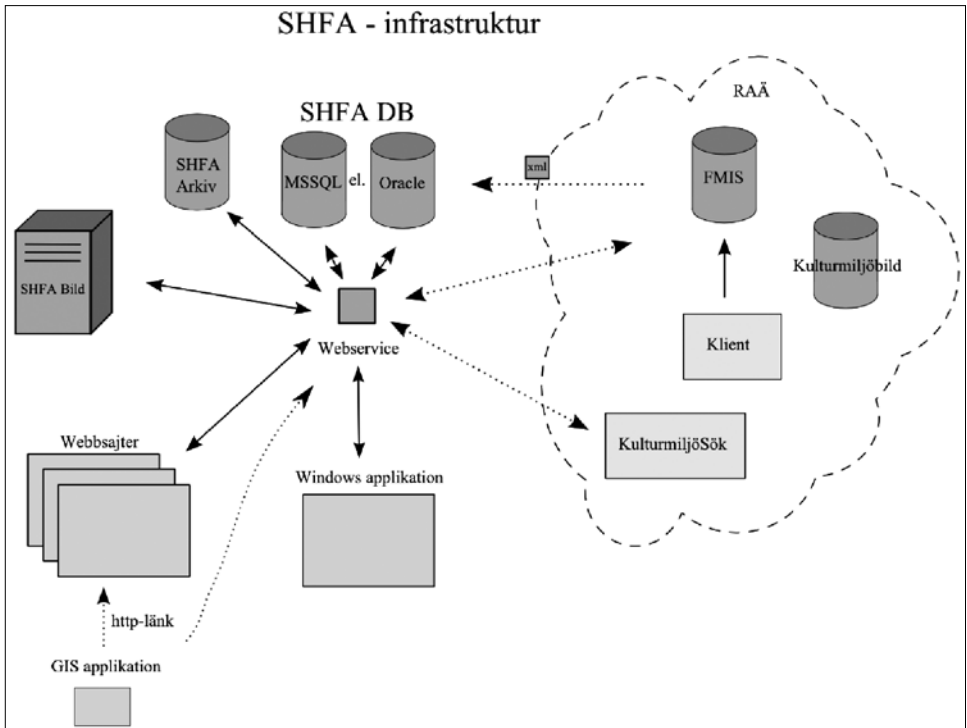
SHFA - infrastruktur

SHFA DB

SHFA Arkiv

MSSQL el. Oracle

xml

RAÄ

FMIS

Kulturmiljöbild

SHFA Bild

Webservice

Klient

KulturmiljöSök

Webbsajter

Windows applikation

http-länk

GIS applikation